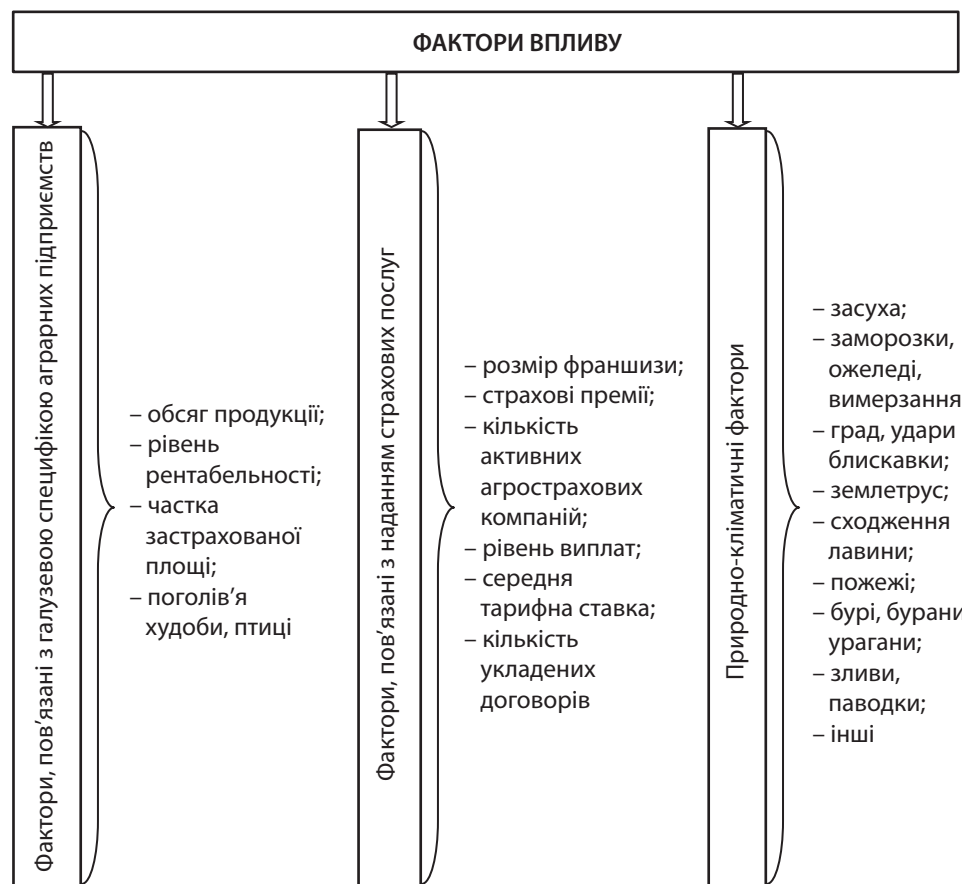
ФАКТОРИ ВПЛИВУ

Фактори, пов'язані з галузевою специфікою аграрних підприємств

– обсяг продукції;
– рівень рентабельності;
– частка застрахованої площі;
– поголів'я худоби, птиці

Фактори, пов'язані з наданням страхових послуг

– розмір франшизи;
– страхові премії;
– кількість активних агрострахових компаній;
– рівень виплат;
– середня тарифна ставка;
– кількість укладених договорів

Природно-кліматичні фактори

– засуха;
– заморозки, ожеледі, вимерзання
– град, удари блискавки;
– землетрус;
– сходження лавини;
– пожежі;
– бурі, бурани
урагани;
– зливи, паводки;
– інші